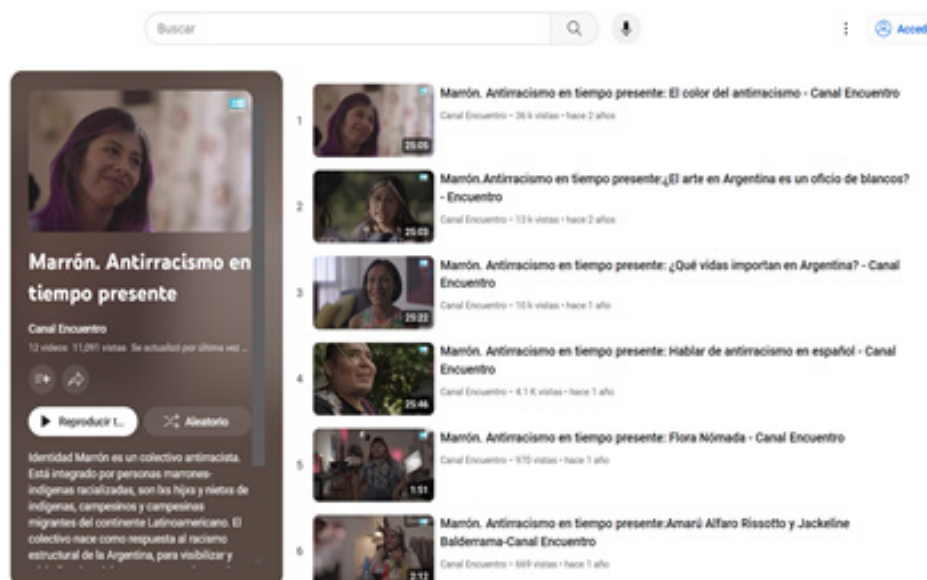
Buscar

Acced

Marrón. Antirracismo en tiempo presente

Canal Encuentro

12 videos 11,091 vistas Se actualizó por última vez ...

Reproducir t...

Aleatorio

Identidad Marrón es un colectivo antirracista. Está integrado por personas marrones-indígenas racializadas, son los hijxs y nietos de indígenas, campesinos y campesinas migrantes del continente Latinoamericano. El colectivo nace como respuesta al racismo estructural de la Argentina, para visibilizar y

1
25:05
Marrón. Antirracismo en tiempo presente: El color del antirracismo - Canal Encuentro
Canal Encuentro • 36 k vistas • hace 2 años

2
25:03
Marrón.Antirracismo en tiempo presente:¿El arte en Argentina es un oficio de blancos? - Encuentro
Canal Encuentro • 13 k vistas • hace 2 años

3
29:22
Marrón. Antirracismo en tiempo presente: ¿Qué vidas importan en Argentina? - Canal Encuentro
Canal Encuentro • 10 k vistas • hace 1 año

4
25:46
Marrón. Antirracismo en tiempo presente: Hablar de antirracismo en español - Canal Encuentro
Canal Encuentro • 4.1 K vistas • hace 1 año

5
1:51
Marrón. Antirracismo en tiempo presente: Flora Nómada - Canal Encuentro
Canal Encuentro • 970 vistas • hace 1 año

6
2:12
Marrón. Antirracismo en tiempo presente:Amarú Alfaro Rissotto y Jackeline Balderrama-Canal Encuentro
Canal Encuentro • 669 vistas • hace 1 año